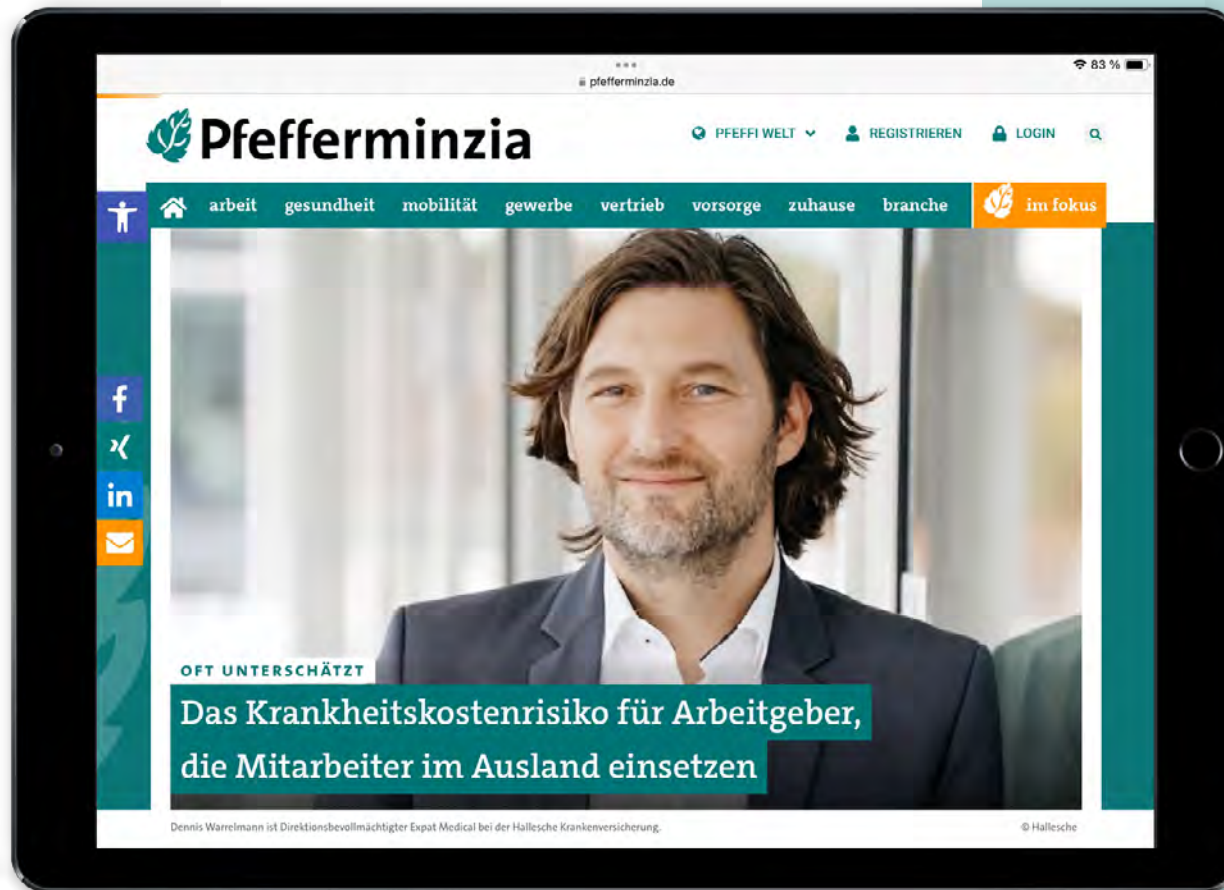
83 %

pfefferminzia.de

Pfefferminzia

PFEFFI WELT REGISTRIEREN LOGIN

arbeit gesundheit mobilität gewerbe vertrieb vorsorge zuhause branche im fokus

OFT UNTERSCHÄTZT

Das Krankheitskostenrisiko für Arbeitgeber, die Mitarbeiter im Ausland einsetzen

Dennis Warrelmann ist Direktionsbevollmächtigter Expat Medical bei der Hallesche Krankenversicherung.

© Hallesche